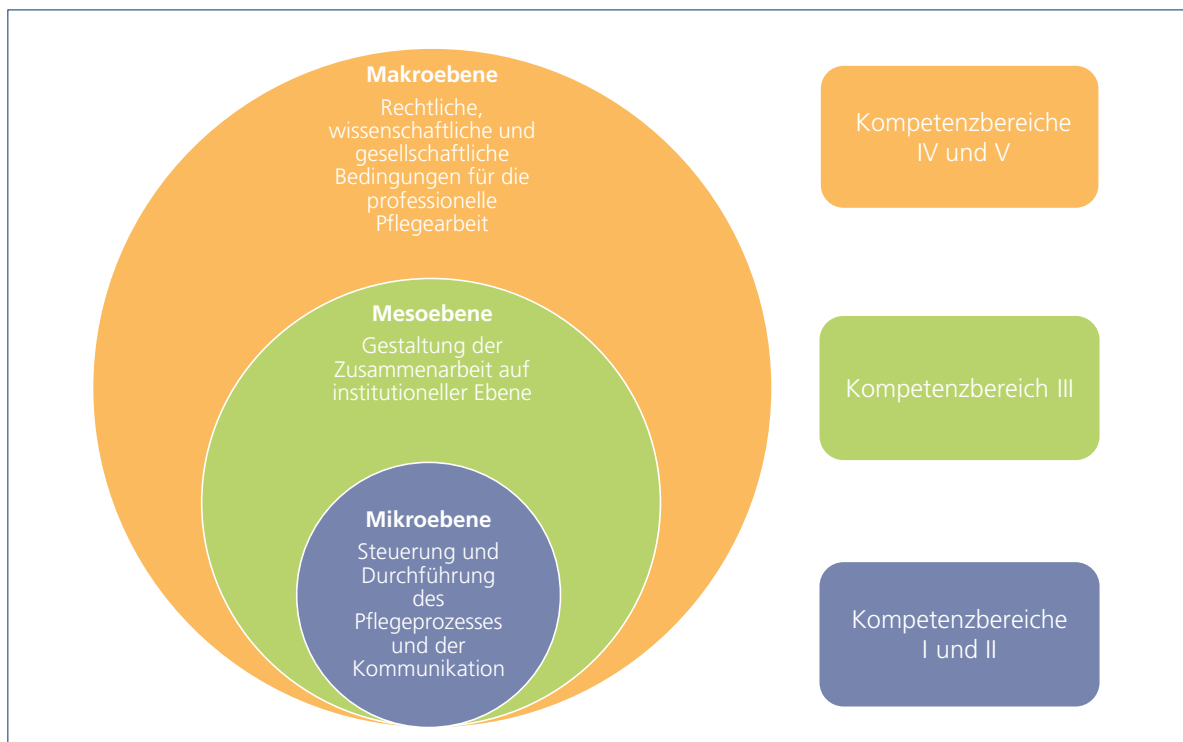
Makroebene
Rechtliche, wissenschaftliche und gesellschaftliche Bedingungen für die professionelle Pflegearbeit

Mesoebene
Gestaltung der Zusammenarbeit auf institutioneller Ebene

Mikroebene
Steuerung und Durchführung des Pflegeprozesses und der Kommunikation

Kompetenzbereiche IV und V

Kompetenzbereich III

Kompetenzbereiche I und II